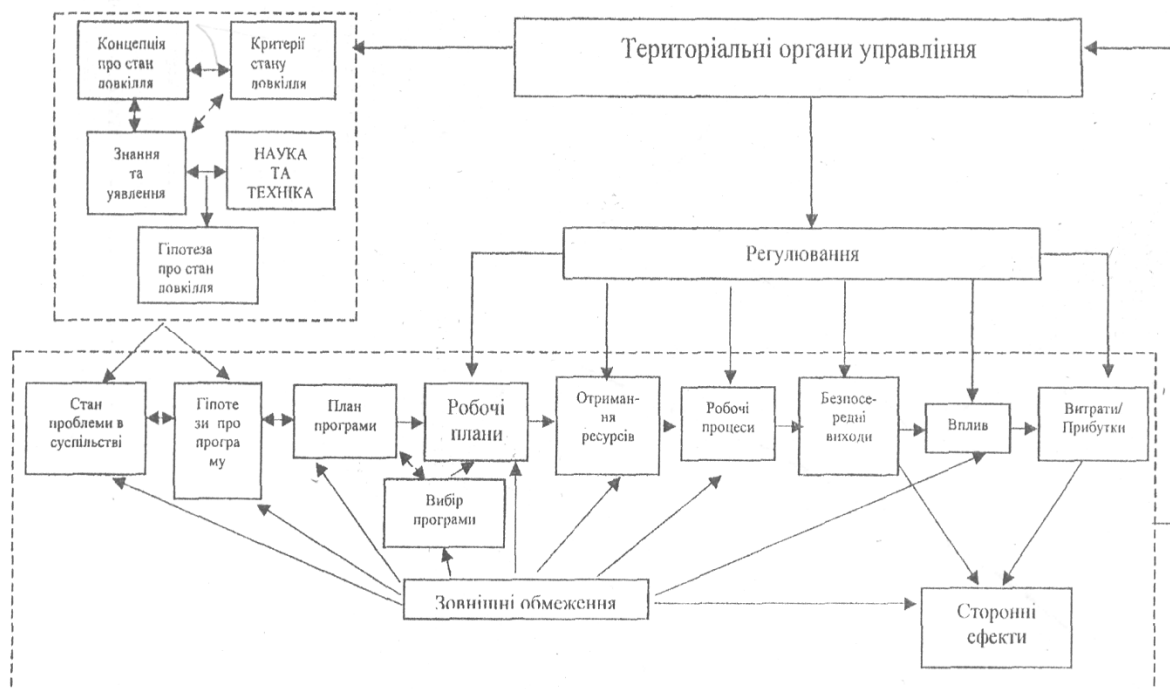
Концепція про стан довкілля

Критерії стану довкілля

Знання та уявлення

НАУКА ТА ТЕХНІКА

Гіпотеза про стан довкілля

Територіальні органи управління

Регулювання

Стан проблеми в суспільстві

Гіпотези про програму

План програми

Робочі плани

Вибір програми

Отримання ресурсів

Робочі процеси

Безпосередні виходи

Вплив

Витрати/ Прибутки

Зовнішні обмеження

Сторонні ефекти